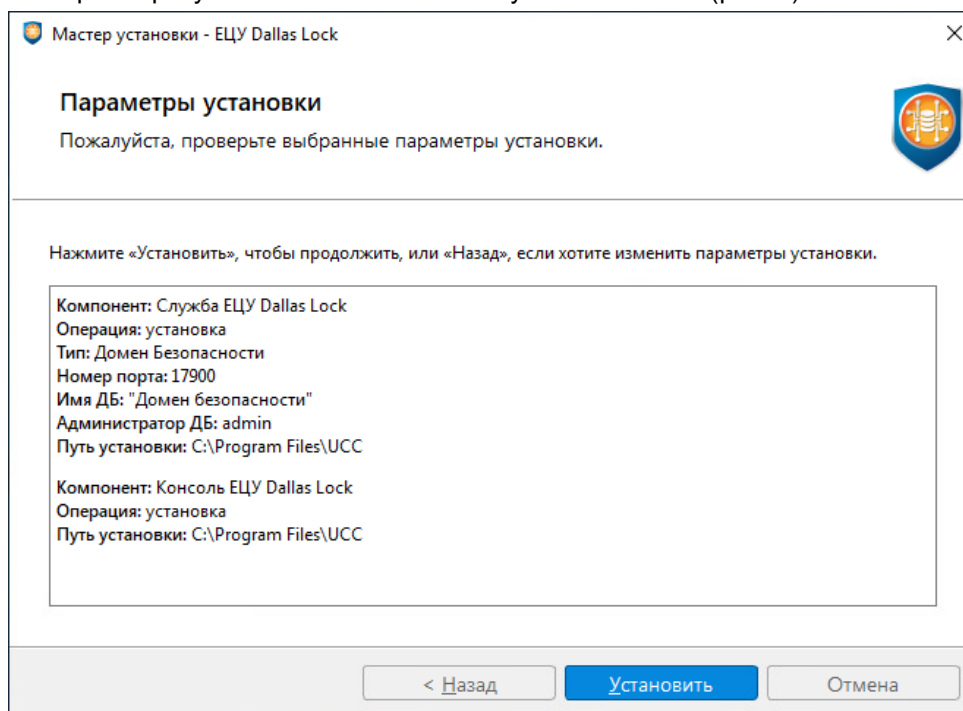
Мастер установки - ЕЦУ Dallas Lock

Параметры установки

Пожалуйста, проверьте выбранные параметры установки.

Нажмите «Установить», чтобы продолжить, или «Назад», если хотите изменить параметры установки.

Компонент: Служба ЕЦУ Dallas Lock
Операция: установка
Тип: Домен Безопасности
Номер порта: 17900
Имя ДБ: "Домен безопасности"
Администратор ДБ: admin
Путь установки: C:\Program Files\UCC

Компонент: Консоль ЕЦУ Dallas Lock
Операция: установка
Путь установки: C:\Program Files\UCC

< Назад
Установить
Отмена